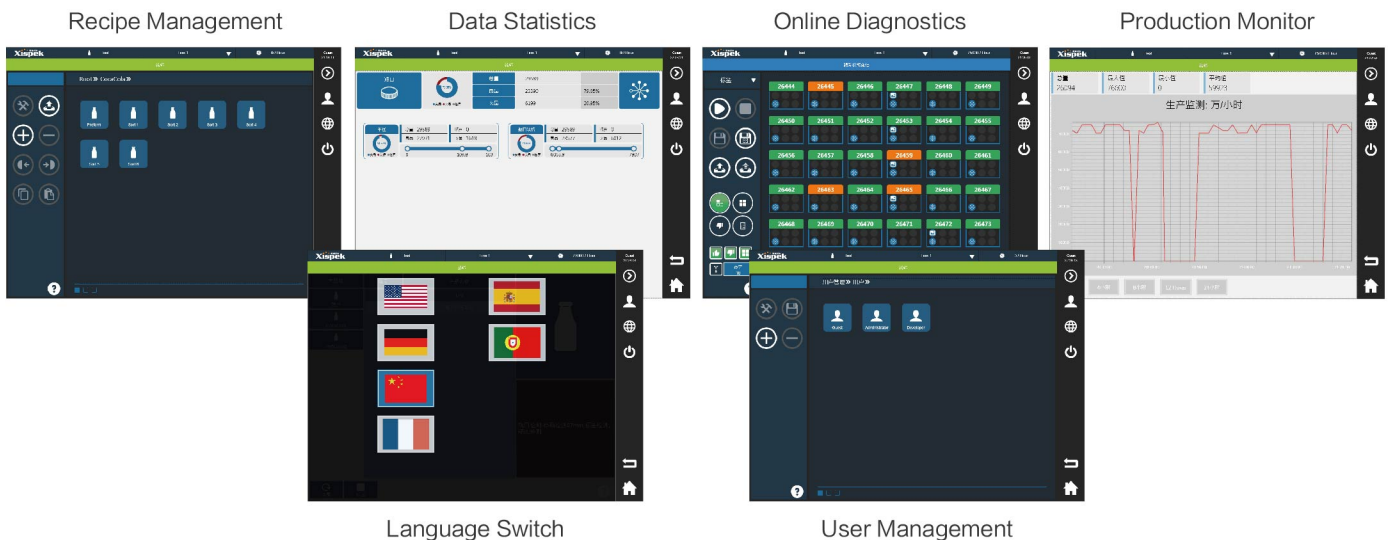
Recipe Management

Data Statistics

Online Diagnostics

Production Monitor

Xispek

Xispek

Xispek

Xispek

Preform

Bot 1

Bot 2

Bot 3

Bot 4

Bot 5

Bot 6

| 26444 | 26445 | 26446 | 26447 | 26448 | 26449 |
|---|---|---|---|---|---|
| 26450 | 26451 | 26452 | 26453 | 26454 | 26455 |
| 26456 | 26457 | 26458 | 26459 | 26460 | 26461 |
| 26462 | 26463 | 26464 | 26465 | 26466 | 26467 |
| 26468 | 26469 | 26470 | 26471 | 26472 | 26473 |

生产监测: 万/小时

Xispek

Xispek

Guest

Administrator

Developer

Language Switch

User Management